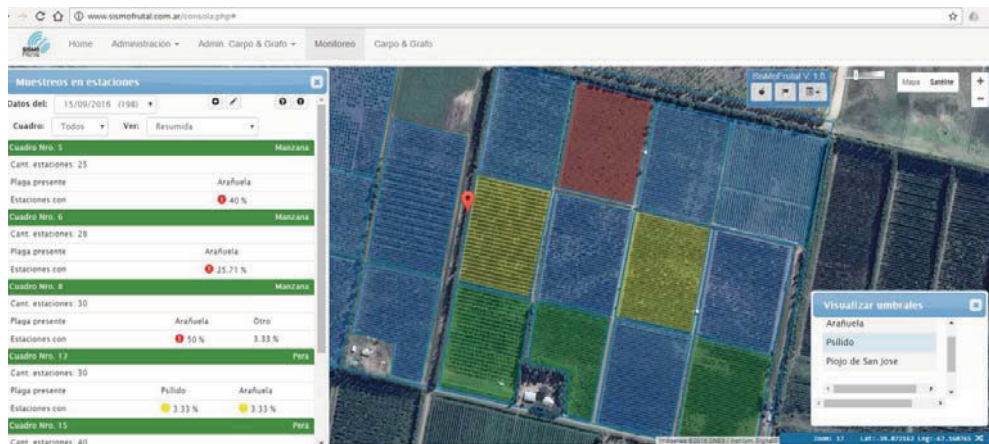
www.sismofrutal.com.ar/consola.php#

Home Administración Admin. Carpo & Grafo Monitoreo Carpo & Grafo

Muestreos en estaciones

Datos del: 15/09/2016 (198)

Cuadro: Todos Ver: Resumida

| Cuadro Nro. 5 | | Manzana |
|---|---|---|
| Cant. estaciones: 25 | | |
| Plaga presente | Arañuela | |
| Estaciones con | 40 % | |

| Cuadro Nro. 6 | | Manzana |
|---|---|---|
| Cant. estaciones: 28 | | |
| Plaga presente | Arañuela | |
| Estaciones con | 25.71 % | |

| Cuadro Nro. 8 | | Manzana |
|---|---|---|
| Cant. estaciones: 30 | | |
| Plaga presente | Arañuela | Otro |
| Estaciones con | 50 % | 3.33 % |

| Cuadro Nro. 13 | | Pera |
|---|---|---|
| Cant. estaciones: 30 | | |
| Plaga presente | Psilido | Arañuela |
| Estaciones con | 3.33 % | 3.33 % |

Cuadro Nro. 15 Pera
Cant. estaciones: 40

SisMoFrutal V. 1.0

Mapa Satélite

Visualizar umbrales
Arañuela
Psilido
Piojo de San Jose

Imágenes ©2016 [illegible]

Zoom: 17 Lat: -38.872162 Lng: -67.568765